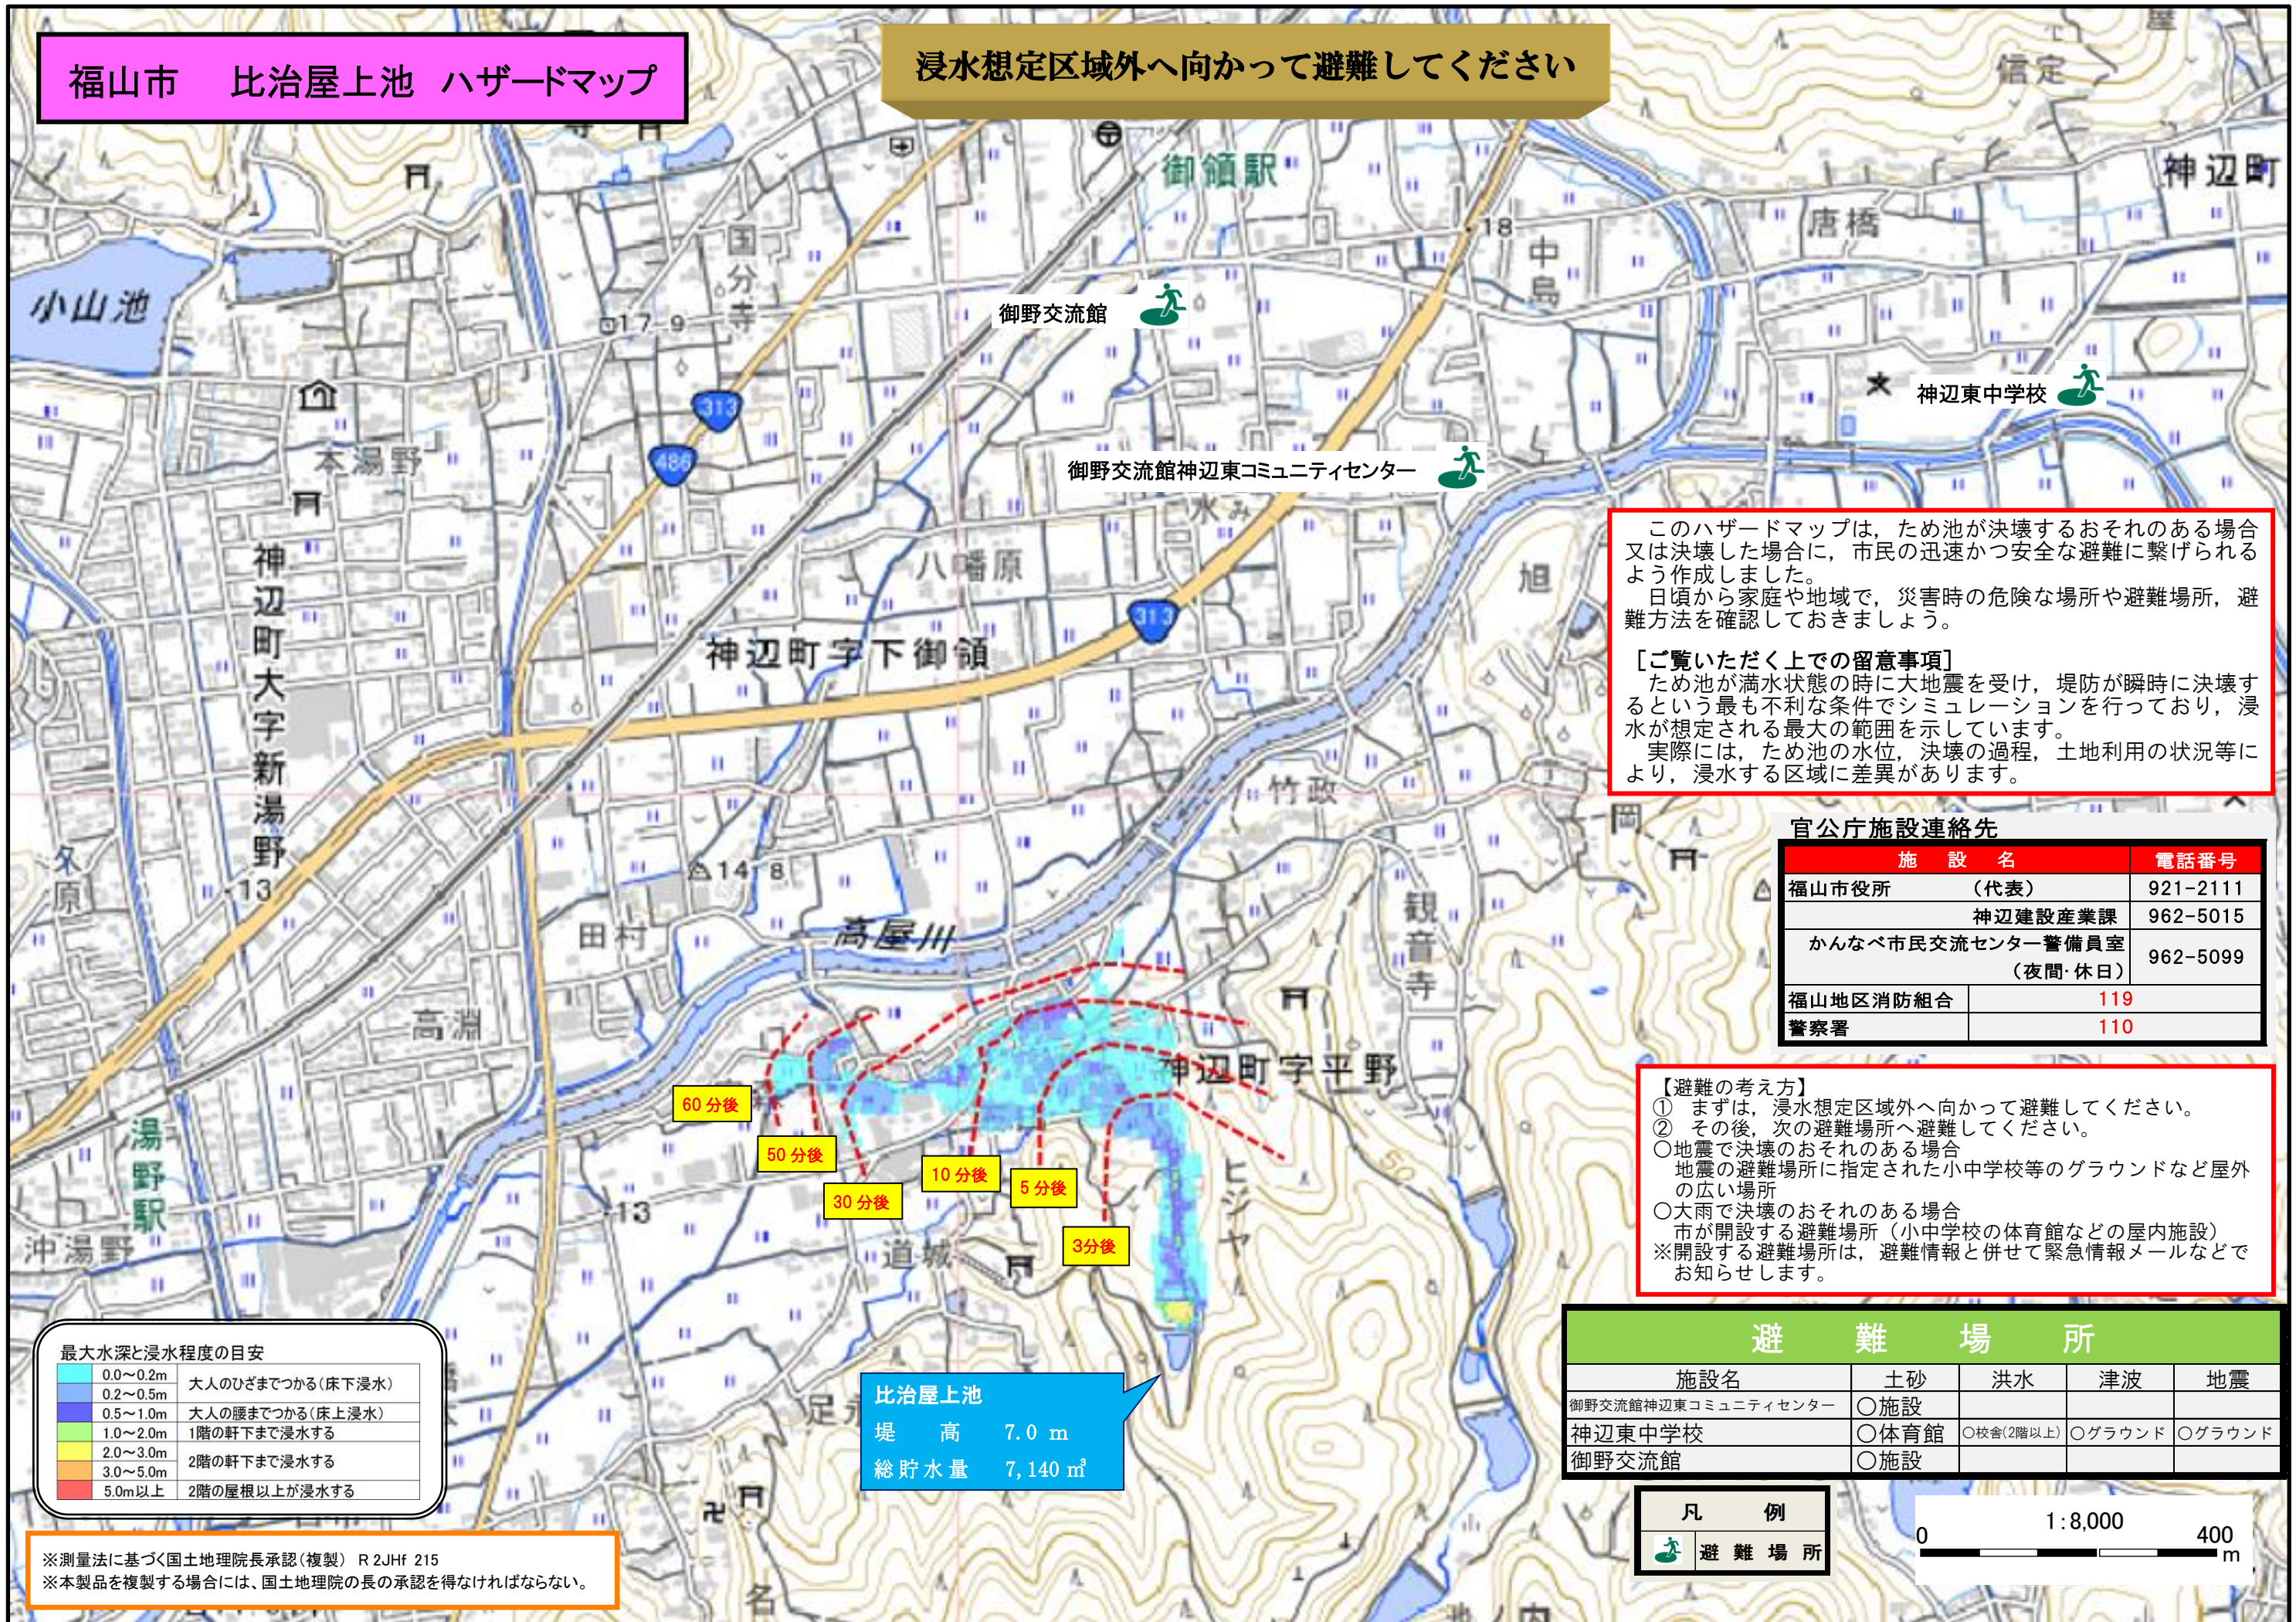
福山市　比治屋上池　ハザードマップ

浸水想定区域外へ向かって避難してください

御領駅
神辺町
唐橋
中島
国分寺
小山池
17.9
18
313
486
本湯野
御野交流館
神辺東中学校
御野交流館神辺東コミュニティセンター
八幡原
神辺町大字新湯野
神辺町字下御領
313
旭
竹政
14.8
久原
13
田村
高屋川
観音寺
高淵
神辺町字平野
湯野駅
沖湯野
13
道城
ヒジヤ
足

このハザードマップは，ため池が決壊するおそれのある場合又は決壊した場合に，市民の迅速かつ安全な避難に繋げられるよう作成しました。
日頃から家庭や地域で，災害時の危険な場所や避難場所，避難方法を確認しておきましょう。

［ご覧いただく上での留意事項］
ため池が満水状態の時に大地震を受け，堤防が瞬時に決壊するという最も不利な条件でシミュレーションを行っており，浸水が想定される最大の範囲を示しています。
実際には，ため池の水位，決壊の過程，土地利用の状況等により，浸水する区域に差異があります。

官公庁施設連絡先

| 施　設　名 | 電話番号 |
|---|---|
| 福山市役所　（代表） | 921-2111 |
| 神辺建設産業課 | 962-5015 |
| かんなべ市民交流センター警備員室（夜間･休日） | 962-5099 |
| 福山地区消防組合 | 119 |
| 警察署 | 110 |

【避難の考え方】
① まずは，浸水想定区域外へ向かって避難してください。
② その後，次の避難場所へ避難してください。
○地震で決壊のおそれのある場合
地震の避難場所に指定された小中学校等のグラウンドなど屋外の広い場所
○大雨で決壊のおそれのある場合
市が開設する避難場所（小中学校の体育館などの屋内施設）
※開設する避難場所は，避難情報と併せて緊急情報メールなどでお知らせします。

60 分後
50 分後
30 分後
10 分後
5 分後
3分後

避　難　場　所

| 施設名 | 土砂 | 洪水 | 津波 | 地震 |
|---|---|---|---|---|
| 御野交流館神辺東コミュニティセンター | ○施設 | | | |
| 神辺東中学校 | ○体育館 | ○校舎(2階以上) | ○グラウンド | ○グラウンド |
| 御野交流館 | ○施設 | | | |

最大水深と浸水程度の目安

| 0.0～0.2m | 大人のひざまでつかる(床下浸水) |
|---|---|
| 0.2～0.5m | |
| 0.5～1.0m | 大人の腰までつかる(床上浸水) |
| 1.0～2.0m | 1階の軒下まで浸水する |
| 2.0～3.0m | 2階の軒下まで浸水する |
| 3.0～5.0m | |
| 5.0m以上 | 2階の屋根以上が浸水する |

比治屋上池
堤　高　7.0 m
総貯水量　7,140 m³

凡　例
避　難　場　所

1：8,000
0　400 m

※測量法に基づく国土地理院長承認(複製)　R 2JHf 215
※本製品を複製する場合には、国土地理院の長の承認を得なければならない。